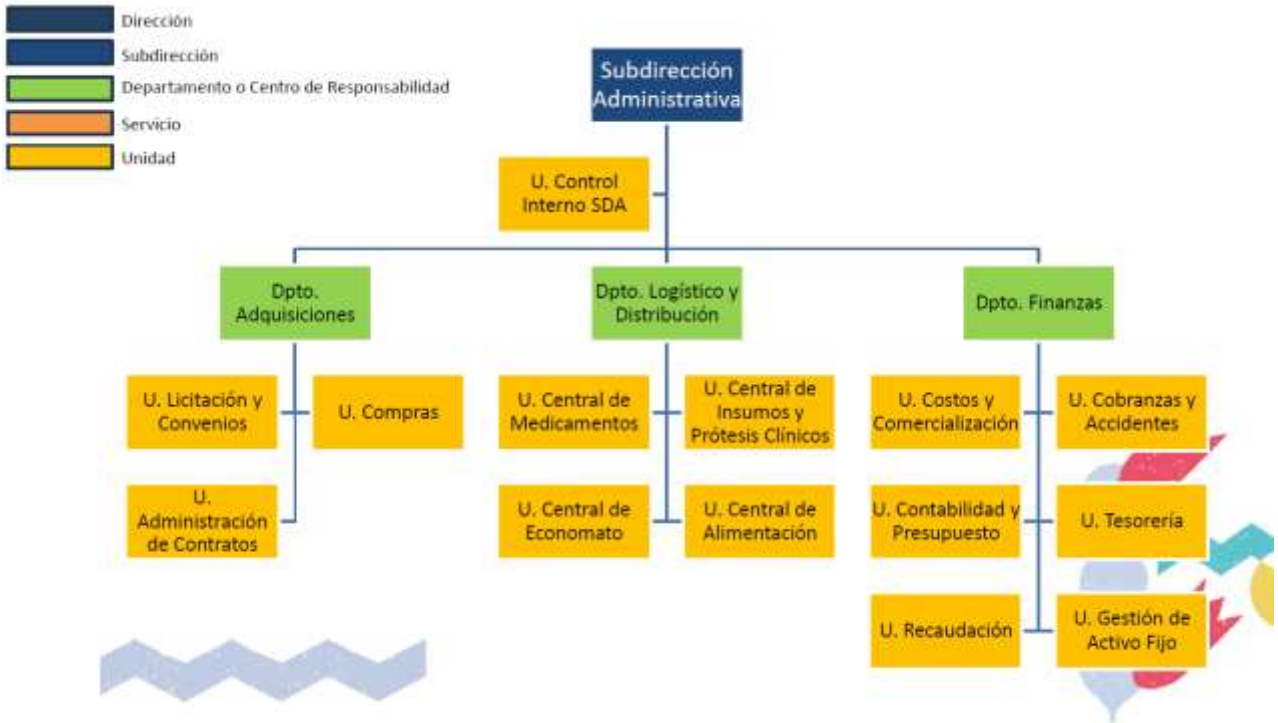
Dirección
Subdirección
Departamento o Centro de Responsabilidad
Servicio
Unidad

Subdirección Administrativa

U. Control Interno SDA

Dpto. Adquisiciones

U. Licitación y Convenios

U. Compras

U. Administración de Contratos

Dpto. Logístico y Distribución

U. Central de Medicamentos

U. Central de Insumos y Prótesis Clínicos

U. Central de Economato

U. Central de Alimentación

Dpto. Finanzas

U. Costos y Comercialización

U. Cobranzas y Accidentes

U. Contabilidad y Presupuesto

U. Tesorería

U. Recaudación

U. Gestión de Activo Fijo